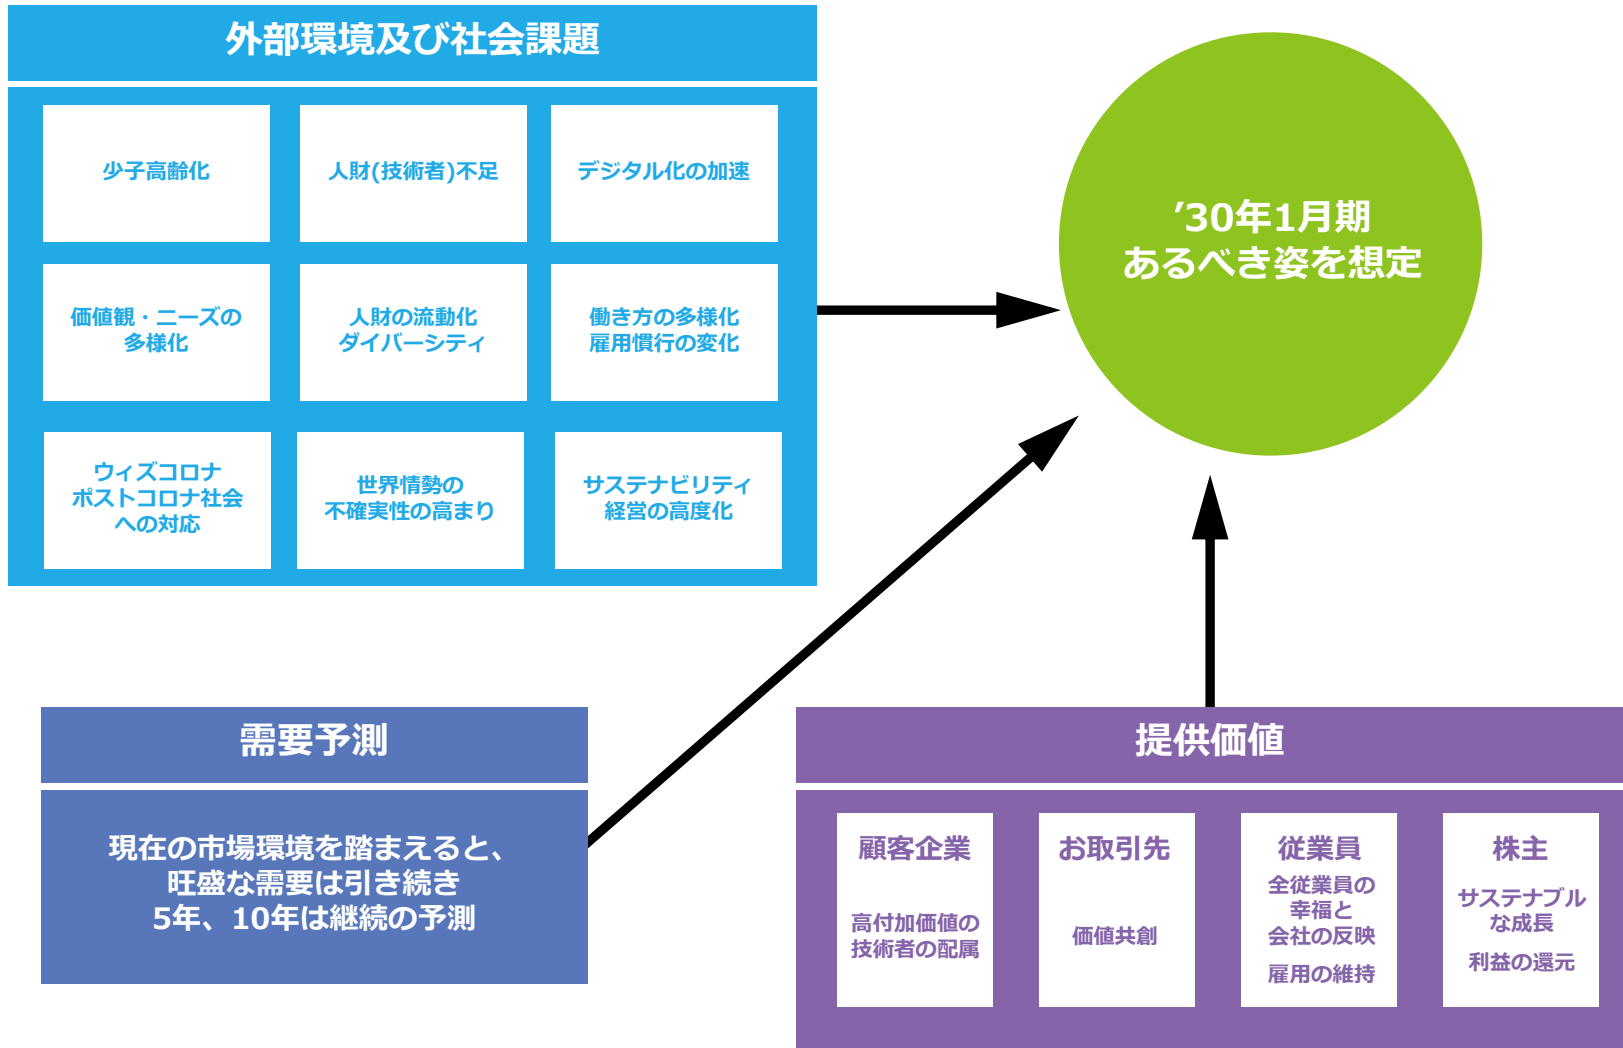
外部環境及び社会課題

少子高齢化

人財(技術者)不足

デジタル化の加速

価値観・ニーズの多様化

人財の流動化
ダイバーシティ

働き方の多様化
雇用慣行の変化

ウィズコロナ
ポストコロナ社会
への対応

世界情勢の
不確実性の高まり

サステナビリティ
経営の高度化

'30年1月期
あるべき姿を想定

需要予測

現在の市場環境を踏まえると、
旺盛な需要は引き続き
5年、10年は継続の予測

提供価値

顧客企業

高付加価値の
技術者の配属

お取引先

価値共創

従業員

全従業員の
幸福と
会社の反映

雇用の維持

株主

サステナブル
な成長

利益の還元